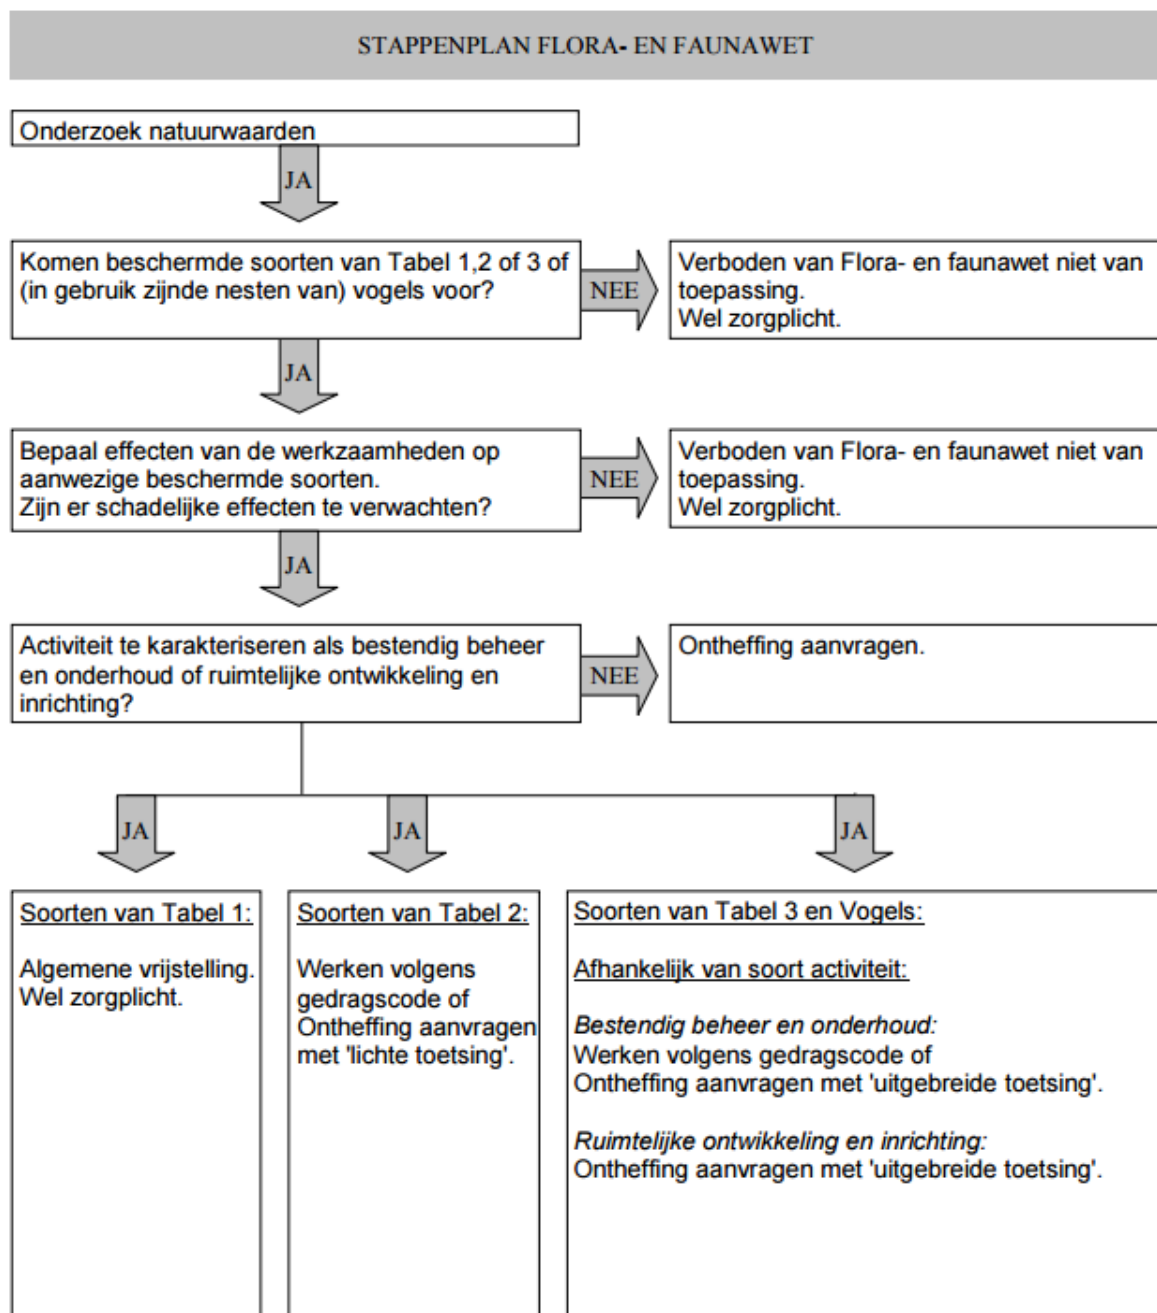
STAPPENPLAN FLORA- EN FAUNAWET

Onderzoek natuurwaarden

JA

Komen beschermde soorten van Tabel 1,2 of 3 of (in gebruik zijnde nesten van) vogels voor?

NEE

Verboden van Flora- en faunawet niet van toepassing.
Wel zorgplicht.

JA

Bepaal effecten van de werkzaamheden op aanwezige beschermde soorten.
Zijn er schadelijke effecten te verwachten?

NEE

Verboden van Flora- en faunawet niet van toepassing.
Wel zorgplicht.

JA

Activiteit te karakteriseren als bestendig beheer en onderhoud of ruimtelijke ontwikkeling en inrichting?

NEE

Ontheffing aanvragen.

JA

JA

JA

Soorten van Tabel 1:

Algemene vrijstelling.
Wel zorgplicht.

Soorten van Tabel 2:

Werken volgens gedragscode of Ontheffing aanvragen met 'lichte toetsing'.

Soorten van Tabel 3 en Vogels:

Afhankelijk van soort activiteit:

*Bestendig beheer en onderhoud:*
Werken volgens gedragscode of
Ontheffing aanvragen met 'uitgebreide toetsing'.

*Ruimtelijke ontwikkeling en inrichting:*
Ontheffing aanvragen met 'uitgebreide toetsing'.